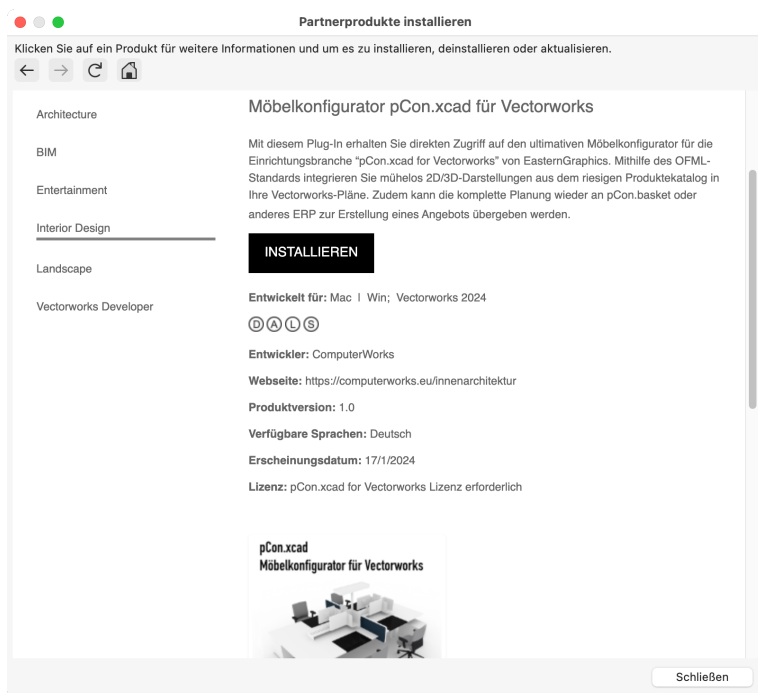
Partnerprodukte installieren

Klicken Sie auf ein Produkt für weitere Informationen und um es zu installieren, deinstallieren oder aktualisieren.

Architecture

BIM

Entertainment

Interior Design

Landscape

Vectorworks Developer

Möbelkonfigurator pCon.xcad für Vectorworks

Mit diesem Plug-In erhalten Sie direkten Zugriff auf den ultimativen Möbelkonfigurator für die Einrichtungsbranche "pCon.xcad for Vectorworks" von EasternGraphics. Mithilfe des OFML-Standards integrieren Sie mühelos 2D/3D-Darstellungen aus dem riesigen Produktekatalog in Ihre Vectorworks-Pläne. Zudem kann die komplette Planung wieder an pCon.basket oder anderes ERP zur Erstellung eines Angebots übergeben werden.

INSTALLIEREN

Entwickelt für: Mac | Win; Vectorworks 2024

Ⓓ Ⓐ Ⓛ Ⓢ

Entwickler: ComputerWorks

Webseite: https://computerworks.eu/innenarchitektur

Produktversion: 1.0

Verfügbare Sprachen: Deutsch

Erscheinungsdatum: 17/1/2024

Lizenz: pCon.xcad for Vectorworks Lizenz erforderlich

pCon.xcad
Möbelkonfigurator für Vectorworks

Schließen